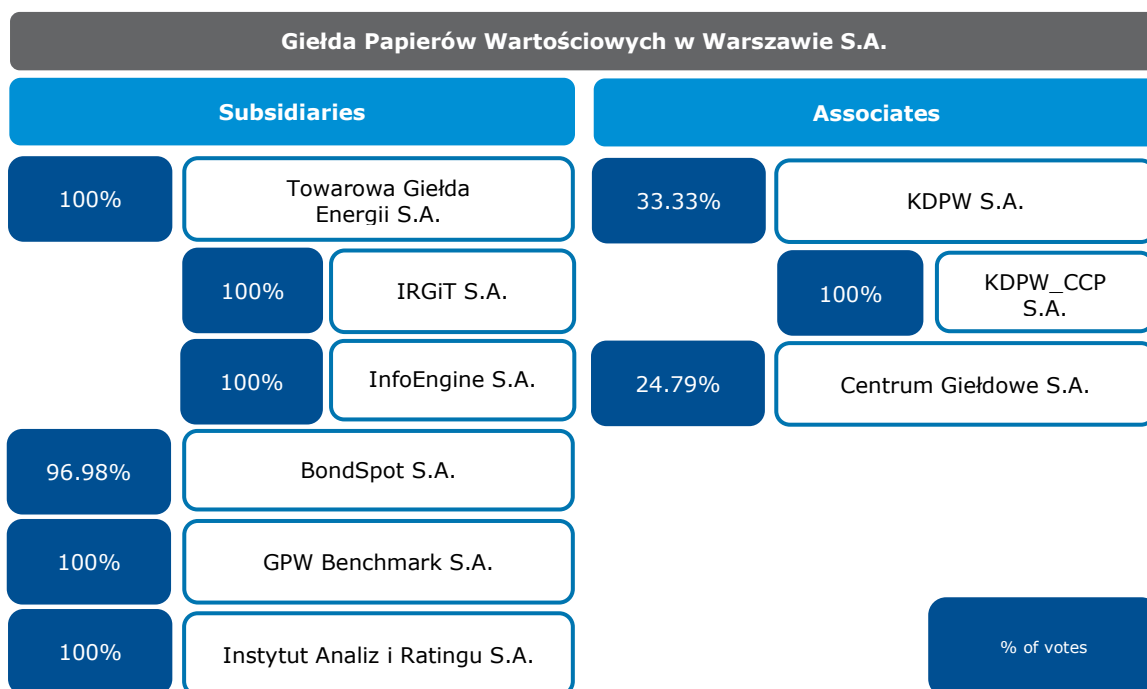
Giełda Papierów Wartościowych w Warszawie S.A.

Subsidiaries

100% Towarowa Giełda Energii S.A.

100% IRGiT S.A.

100% InfoEngine S.A.

96.98% BondSpot S.A.

100% GPW Benchmark S.A.

100% Instytut Analiz i Ratingu S.A.

Associates

33.33% KDPW S.A.

100% KDPW_CCP S.A.

24.79% Centrum Giełdowe S.A.

% of votes